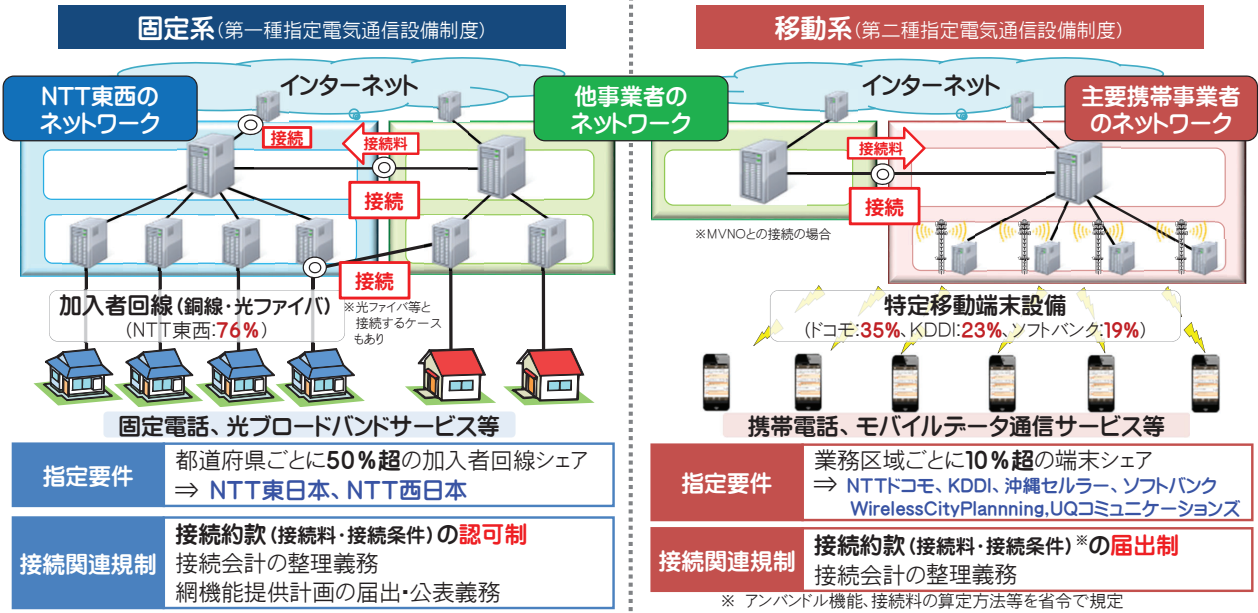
固定系（第一種指定電気通信設備制度）

インターネット

NTT東西のネットワーク

接続

接続料

他事業者のネットワーク

接続

接続

加入者回線（銅線・光ファイバ）（NTT東西:76%）

※光ファイバ等と接続するケースもあり

固定電話、光ブロードバンドサービス等

| 指定要件 | 都道府県ごとに50%超の加入者回線シェア ⇒ NTT東日本、NTT西日本 |
|---|---|
| 接続関連規制 | 接続約款（接続料・接続条件）の認可制 接続会計の整理義務 網機能提供計画の届出・公表義務 |

移動系（第二種指定電気通信設備制度）

インターネット

主要携帯事業者のネットワーク

接続料

接続

※MVNOとの接続の場合

特定移動端末設備（ドコモ:35%、KDDI:23%、ソフトバンク:19%）

携帯電話、モバイルデータ通信サービス等

| 指定要件 | 業務区域ごとに10%超の端末シェア ⇒ NTTドコモ、KDDI、沖縄セルラー、ソフトバンク WirelessCityPlannning,UQコミュニケーションズ |
|---|---|
| 接続関連規制 | 接続約款（接続料・接続条件）※の届出制 接続会計の整理義務 |

※ アンバンドル機能、接続料の算定方法等を省令で規定